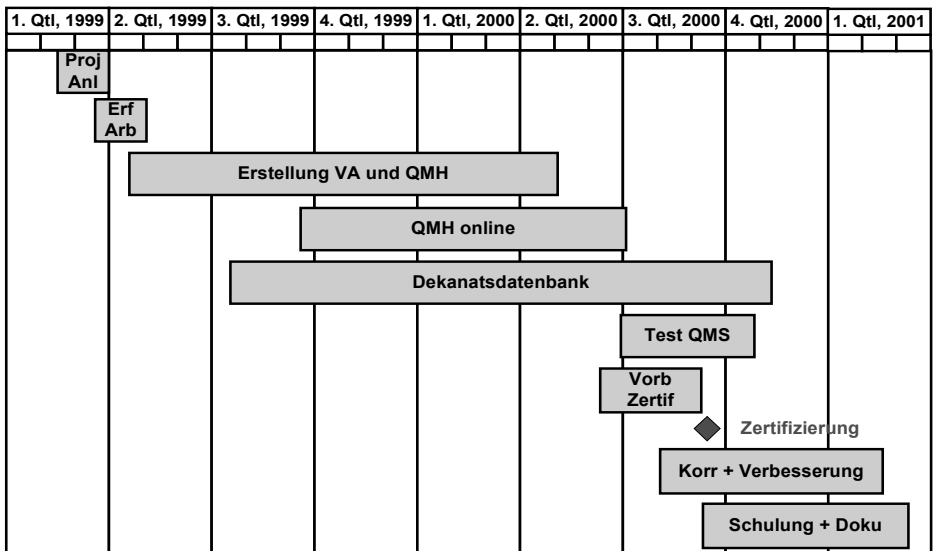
| 1. Qtl, 1999 | 2. Qtl, 1999 | 3. Qtl, 1999 | 4. Qtl, 1999 | 1. Qtl, 2000 | 2. Qtl, 2000 | 3. Qtl, 2000 | 4. Qtl, 2000 | 1. Qtl, 2001 |
|---|---|---|---|---|---|---|---|---|

Proj Anl

Erf Arb

Erstellung VA und QMH

QMH online

Dekanatsdatenbank

Test QMS

Vorb Zertif

Zertifizierung

Korr + Verbesserung

Schulung + Doku